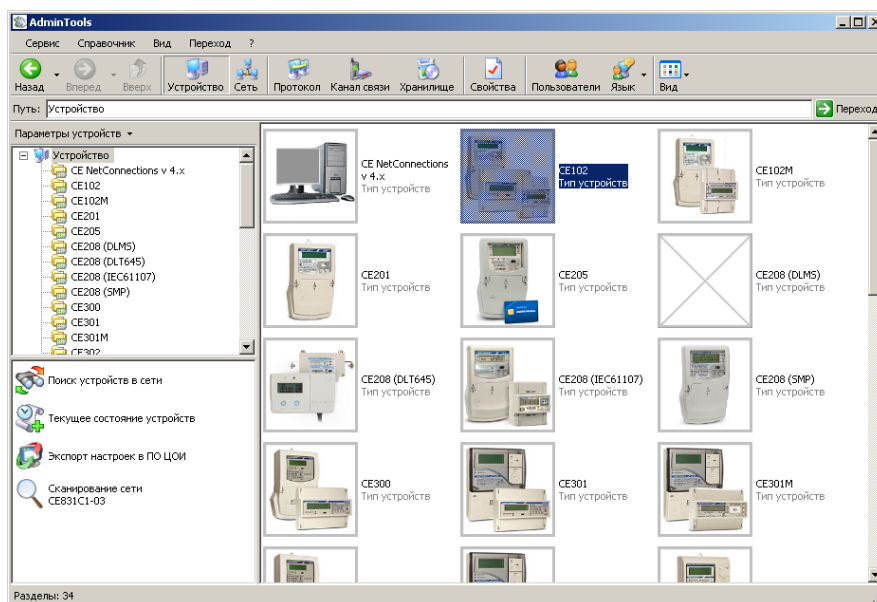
AdminTools

Сервис Справочник Вид Переход ?

Назад Вперед Вверх Устройство Сеть Протокол Канал связи Хранилище Свойства Пользователи Язык Вид

Путь: Устройство

Переход

Параметры устройств

Устройство
CE NetConnections v 4.x
CE102
CE102M
CE201
CE205
CE208 (DLMS)
CE208 (DLT645)
CE208 (IEC61107)
CE208 (SMP)
CE300
CE301
CE301M
CE302

Поиск устройств в сети

Текущее состояние устройств

Экспорт настроек в ПО ЦОИ

Сканирование сети CE831C1-03

CE NetConnections v 4.x
Тип устройства

CE102
Тип устройства

CE102M
Тип устройства

CE201
Тип устройства

CE205
Тип устройства

CE208 (DLMS)
Тип устройства

CE208 (DLT645)
Тип устройства

CE208 (IEC61107)
Тип устройства

CE208 (SMP)
Тип устройства

CE300
Тип устройства

CE301
Тип устройства

CE301M
Тип устройства

Разделы: 34